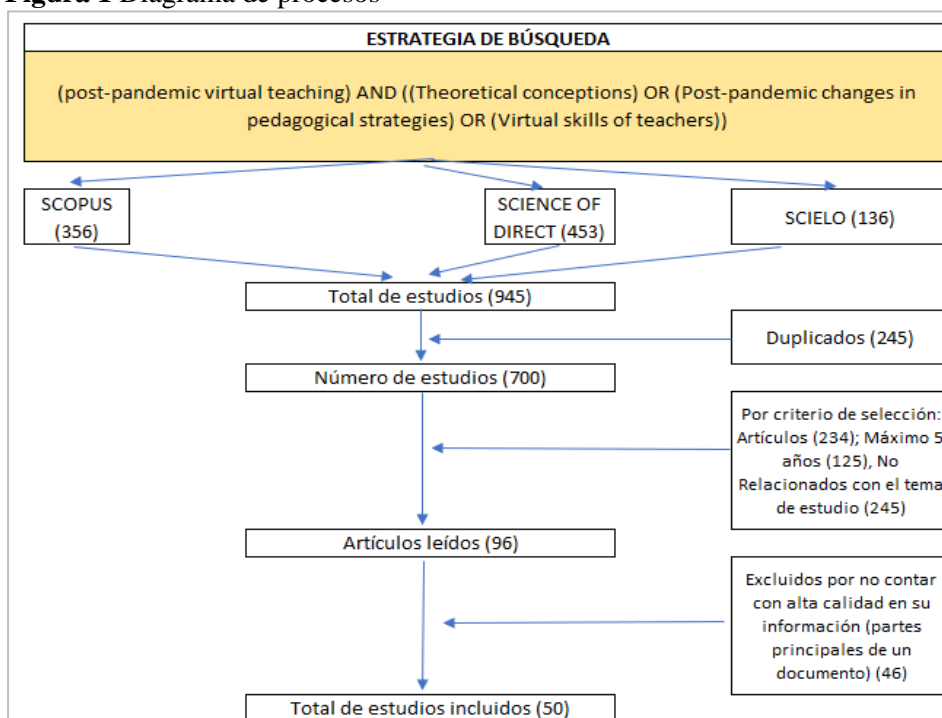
Figura 1 Diagrama de procesos

ESTRATEGIA DE BÚSQUEDA

(post-pandemic virtual teaching) AND ((Theoretical conceptions) OR (Post-pandemic changes in pedagogical strategies) OR (Virtual skills of teachers))

SCOPUS (356)

SCIENCE OF DIRECT (453)

SCIELO (136)

Total de estudios (945)

Duplicados (245)

Número de estudios (700)

Por criterio de selección: Artículos (234); Máximo 5 años (125), No Relacionados con el tema de estudio (245)

Artículos leídos (96)

Excluidos por no contar con alta calidad en su información (partes principales de un documento) (46)

Total de estudios incluidos (50)